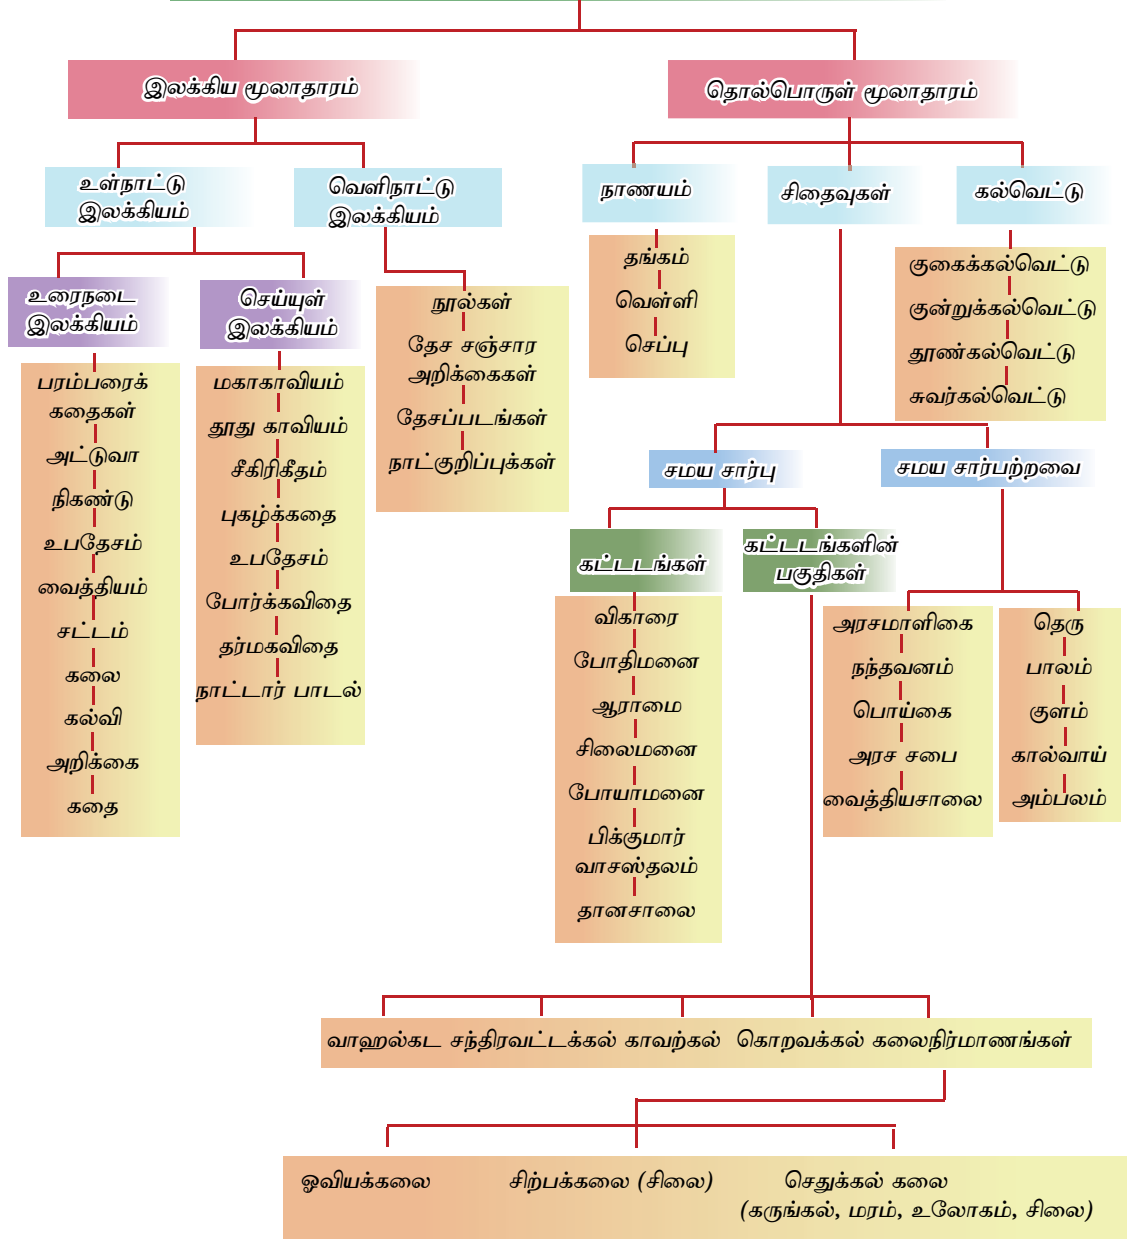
இலக்கிய மூலாதாரம்

தொல்பொருள் மூலாதாரம்

உள்நாட்டு இலக்கியம்

வெளிநாட்டு இலக்கியம்

நாணயம்

சிதைவுகள்

கல்வெட்டு

உரைநடை இலக்கியம்

செய்யுள் இலக்கியம்

நூல்கள்
தேச சஞ்சார அறிக்கைகள்
தேசப்படங்கள்
நாட்குறிப்புக்கள்

தங்கம்
வெள்ளி
செப்பு

குகைக்கல்வெட்டு
குன்றுக்கல்வெட்டு
தூண்கல்வெட்டு
சுவர்கல்வெட்டு

பரம்பரைக் கதைகள்
அட்டுவா
நிகண்டு
உபதேசம்
வைத்தியம்
சட்டம்
கலை
கல்வி
அறிக்கை
கதை

மகாகாவியம்
தூது காவியம்
சீகிரிகீதம்
புகழ்க்கதை
உபதேசம்
போர்க்கவிதை
தர்மகவிதை
நாட்டார் பாடல்

சமய சார்பு

சமய சார்பற்றவை

கட்டடங்கள்

கட்டடங்களின் பகுதிகள்

விகாரை
போதிமனை
ஆராமை
சிலைமனை
போயாமனை
பிக்குமார் வாசஸ்தலம்
தானசாலை

அரசமாளிகை
நந்தவனம்
பொய்கை
அரச சபை
வைத்தியசாலை

தெரு
பாலம்
குளம்
கால்வாய்
அம்பலம்

வாஹல்கட சந்திரவட்டக்கல் காவற்கல் கொறவக்கல் கலைநிர்மாணங்கள்

ஓவியக்கலை

சிற்பக்கலை (சிலை)

செதுக்கல் கலை (கருங்கல், மரம், உலோகம், சிலை)